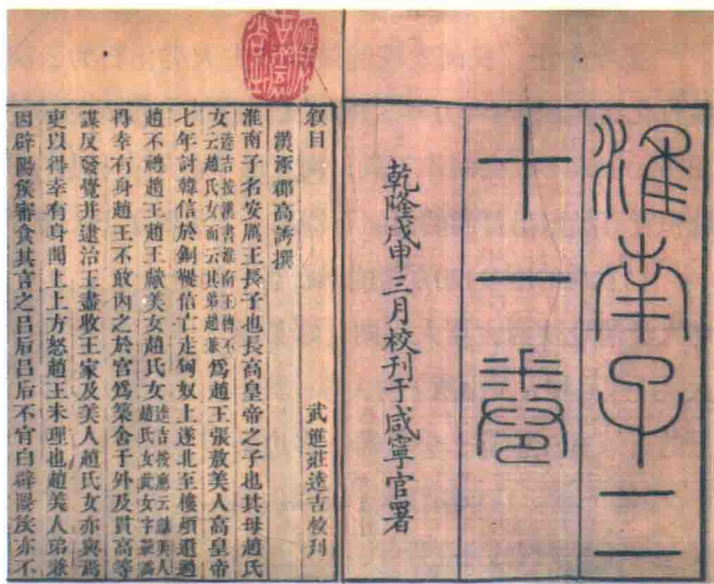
淮南子二十一卷

乾隆戊申三月校刊于咸寧官署

敘目

漢涿郡高誘撰

淮南子者安厲王長子也長高皇帝之子也其母趙氏女逵吉按漢書淮南王傳不云趙氏女而云其弟趙兼為趙王張敖美人高皇帝七年討韓信於銅鞮信亡走匈奴上遂北至樓煩還過趙不禮趙王趙王獻美女趙氏女逵吉按漢書云趙美人此云趙氏女誤得幸有身趙王不敢內之於宮為築舍於外及貫高等謀反發覺并逮治王盡收王家及美人趙氏女亦與焉吏以得幸有身聞上上方怒趙王未理也趙美人弟兼因辟陽侯審食其言之呂后呂后不肯白辟陽侯亦不

武進莊逵吉校刊